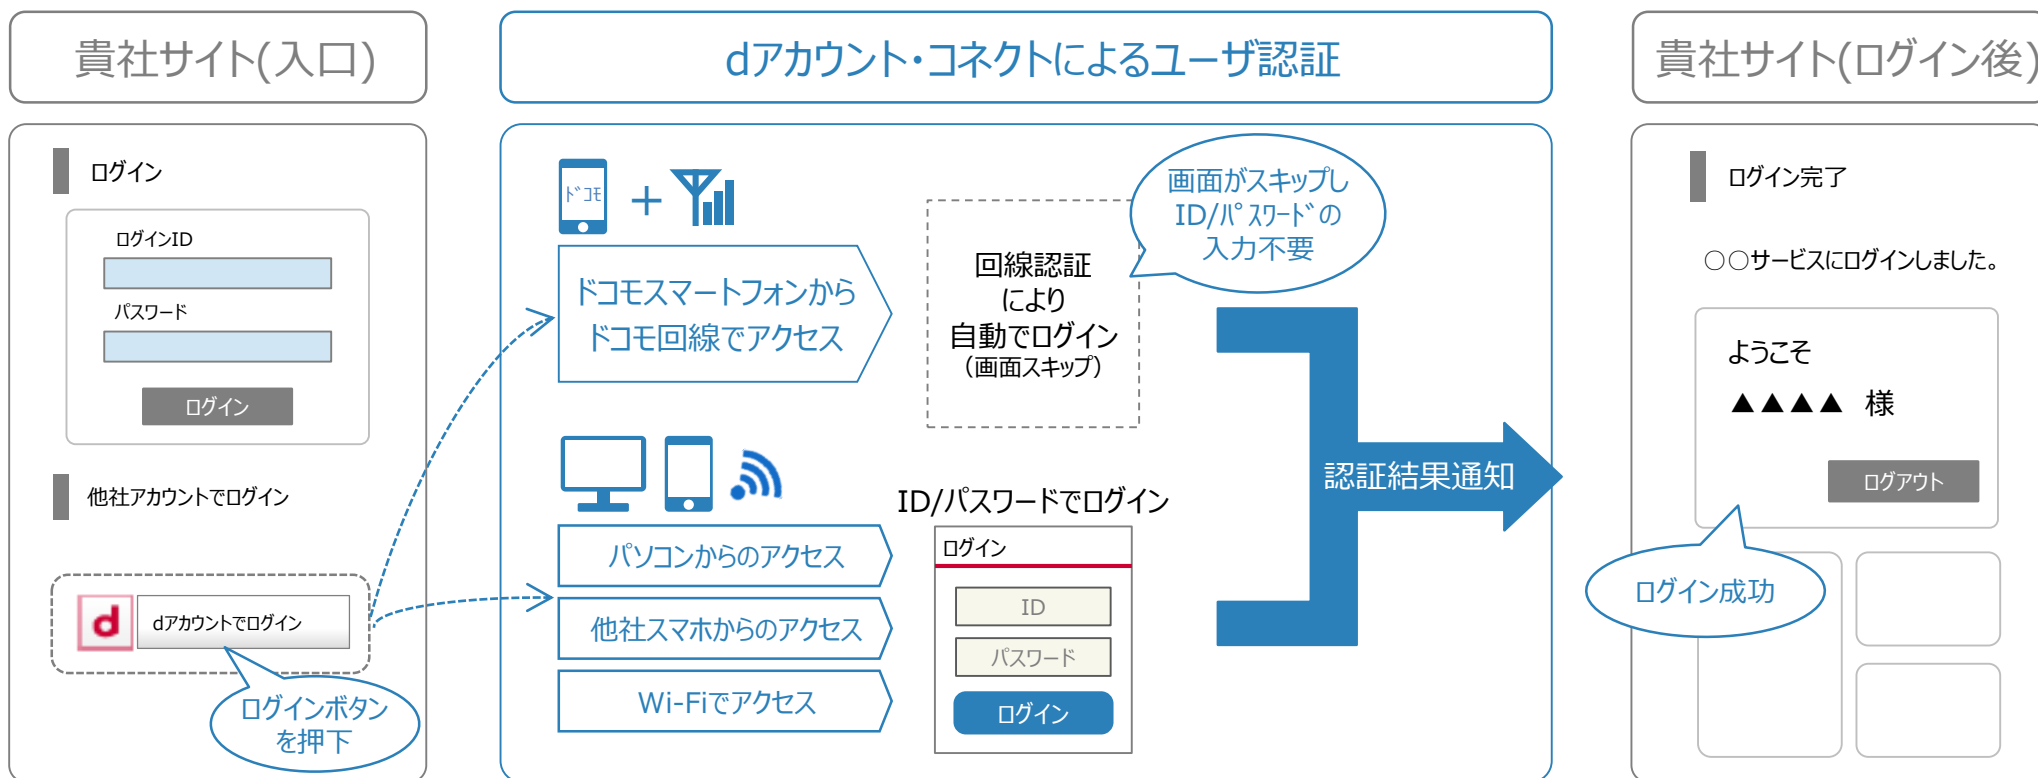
貴社サイト(入口)

ログイン

ログインID

パスワード

ログイン

他社アカウントでログイン

dアカウントでログイン

ログインボタンを押下

dアカウント・コネクトによるユーザ認証

ドコモ

ドコモスマートフォンからドコモ回線でアクセス

回線認証により自動でログイン（画面スキップ）

画面がスキップしID/パスワードの入力不要

パソコンからのアクセス

他社スマホからのアクセス

Wi-Fiでアクセス

ID/パスワードでログイン

ログイン

ID

パスワード

ログイン

認証結果通知

貴社サイト(ログイン後)

ログイン完了

○○サービスにログインしました。

ようこそ

▲▲▲▲ 様

ログアウト

ログイン成功